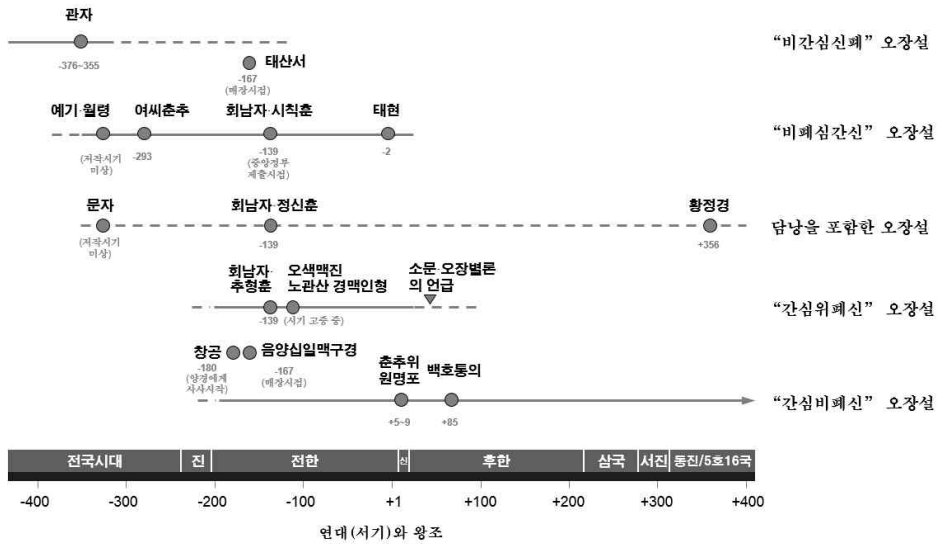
관자

-376~355

"비간심신폐" 오장설

태산서

-167
(매장시점)

예기·월령

여씨춘추

회남자·시칙훈

태현

(저작시기 미상)

-293

-139
(중앙정부 제출시점)

-2

"비폐심간신" 오장설

문자

회남자·정신훈

황정경

(저작시기 미상)

-139

+356

담낭을 포함한 오장설

회남자·추형훈

오색맥진 노관산 경맥인형

소문·오장별론의 언급

-139

(서기 고증 중)

"간심위폐신" 오장설

창공

음양십일맥구경

-180
(양경에게 사사시작)

-167
(매장시점)

춘추위 원명포

백호통의

+5~9

+85

"간심비폐신" 오장설

| 전국시대 | 진 | 전한 | 신 | 후한 | 삼국 | 서진 | 동진/5호16국 |
|---|---|---|---|---|---|---|---|

-400 -300 -200 -100 +1 +100 +200 +300 +400

연대(서기)와 왕조